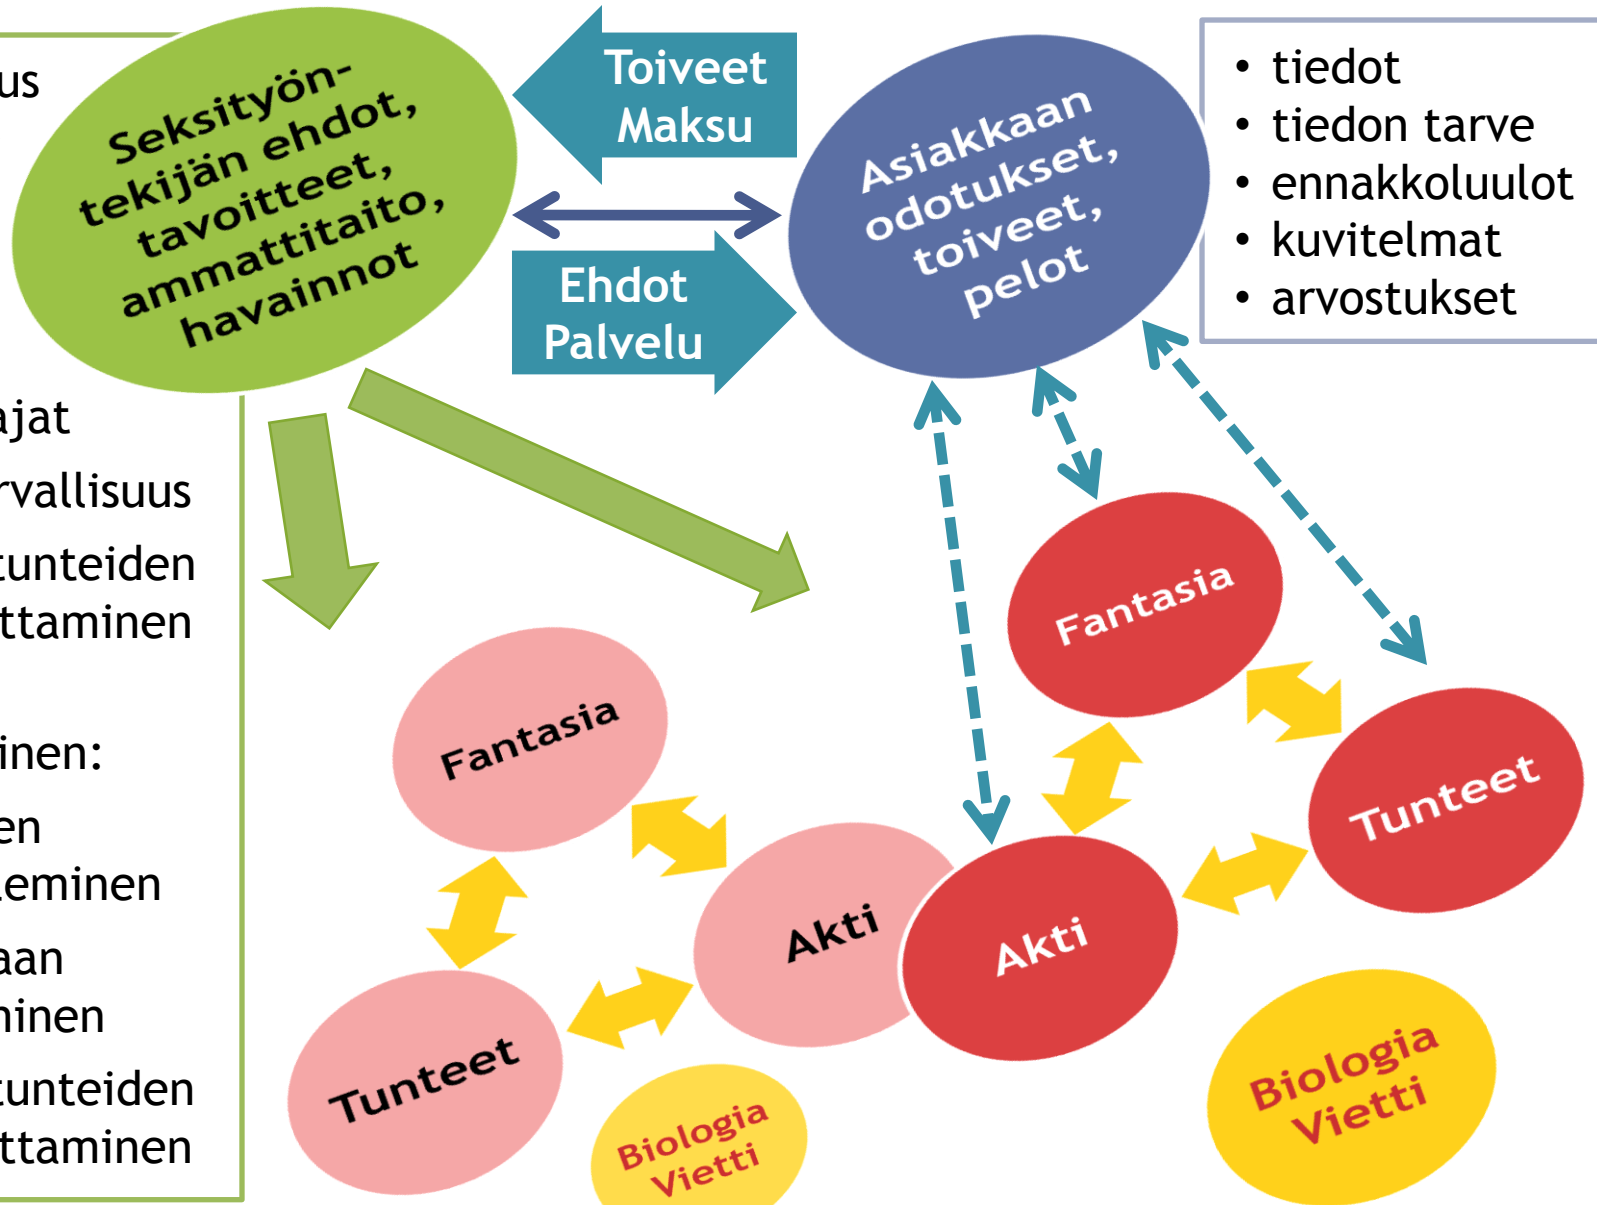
us

ajat

rvallisuus

tunteiden
ttaminen

inen:

en
eminen

aan
ninen

tunteiden
ttaminen

Seksityöntekijän ehdot, tavoitteet, ammattitaito, havainnot

Toiveet
Maksu

Ehdot
Palvelu

Asiakkaan odotukset, toiveet, pelot

• tiedot
• tiedon tarve
• ennakkoluulot
• kuvitelmat
• arvostukset

Fantasia

Akti

Tunteet

Biologia
Vietti

Fantasia

Akti

Tunteet

Biologia
Vietti